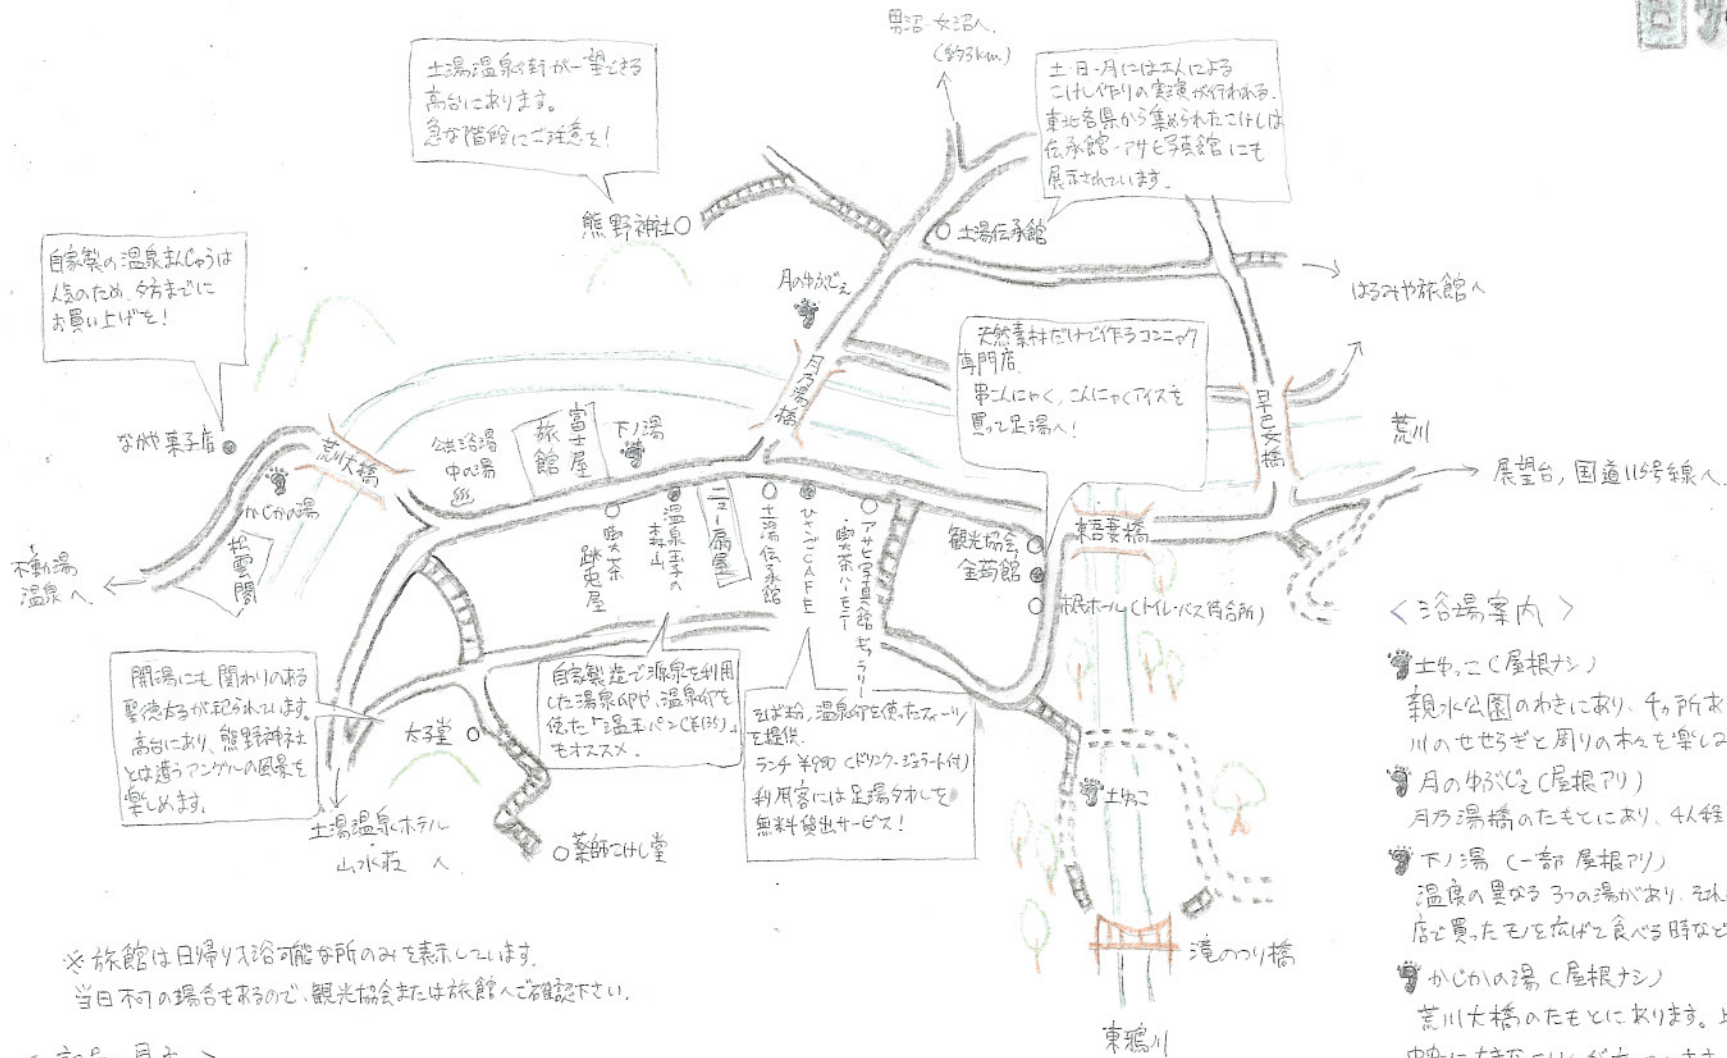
男沼・女沼へ
(約3km)

土湯温泉街が一望できる高台にあります。
急な階段にご注意を!

土・日・月には工人によるこけし作りの実演が行われる。
東北各県から集められたこけしは伝承館・アサヒ写真館にも展示されています。

熊野神社

土湯伝承館

自家製の温泉まんじゅうは人気のため、夕方までにお買い上げを!

月のゆぶじぇ

はるみや旅館へ

天然素材だけで作るコンニャク専門店。
串こんにゃく、こんにゃくアイスを買って足湯へ!

月乃湯橋

早乙女橋

荒川

なかや菓子店

荒川大橋

公共浴場 中之湯

旅館 富士屋

下ノ湯

展望台, 国道115号線へ

かじかの湯

喫茶 琲屯屋

温泉まんじゅう 森山

ニュー扇屋

土湯伝承館

ひさごCAFE

アサヒ写真館ギャラリー

喫茶ハーモニー

観光協会

金药館

東詰橋

不動湯温泉へ

松雲閣

休憩ホール(トイレ・バス待合所)

<浴場案内>

開湯にも関わりのある聖徳太子が祀られています。
高台にあり、熊野神社とは違うアングルの風景を楽しめます。

自家製造で源泉を利用した湯泉卵や、温泉卵を使った「温玉パン(まんぷう)」もオススメ。

そば粉、温泉卵を使ったスイーツを提供。
ランチ ¥900 (ドリンク・ジェラート付)
利用客には足湯タオルを無料貸出サービス!

太子堂

土湯温泉ホテル 山水荘 へ

薬師こけし堂

土ゆっこ

土ゆっこ (屋根ナシ)
親水公園のわきにあり、ちヵ所お
川のせせらぎと周りの木々を楽しみ

月のゆぶじぇ (屋根アリ)
月乃湯橋のたもとにあり、4人程

下ノ湯 (一部 屋根アリ)
温度の異なる3つの湯があり、それ
店で買ったモノを広げて食べる時など

かじかの湯 (屋根ナシ)
荒川大橋のたもとにあります。

滝のつり橋

東鴉川

※旅館は日帰り入浴可能な所のみを表示しています。
当日不可の場合もあるので、観光協会または旅館へご確認下さい。

<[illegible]>